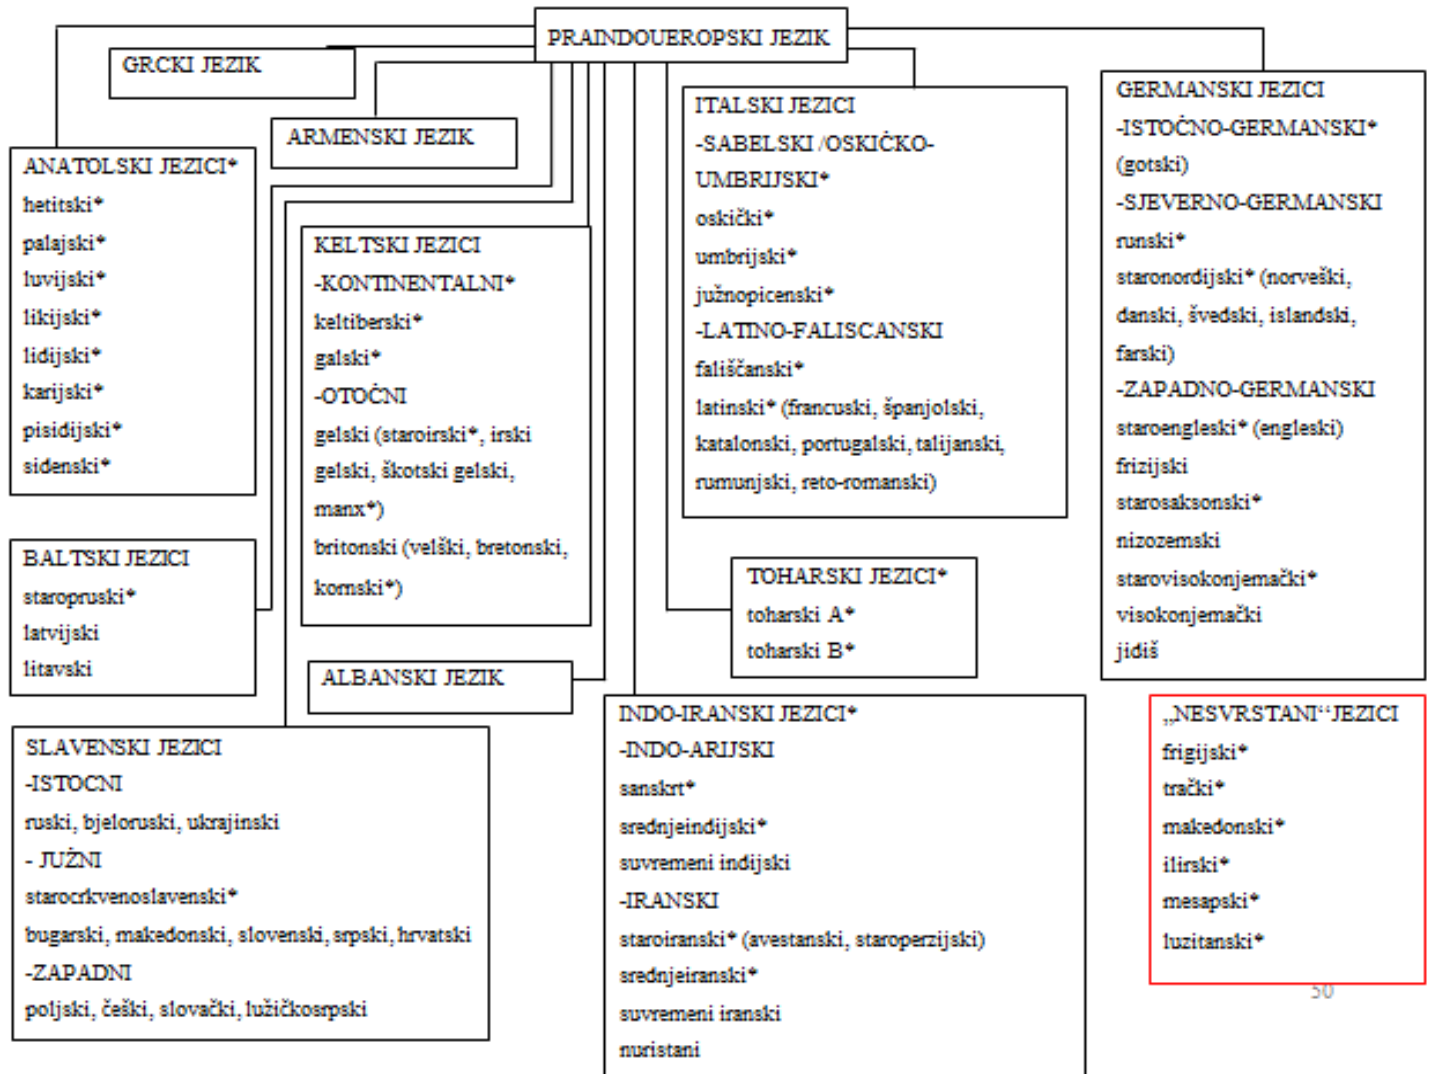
PRAINDOUEROPSKI JEZIK

GRCKI JEZIK

ARMENSKI JEZIK

ANATOLSKI JEZICI*
hetitski*
palajski*
luvijski*
likijski*
lidijski*
karijski*
pisidijski*
sidenski*

BALTSKI JEZICI
staropruski*
latvijski
litavski

KELTSKI JEZICI
-KONTINENTALNI*
keltiberski*
galski*
-OTOČNI
gelski (staroirski*, irski gelski, škotski gelski, manx*)
britonski (velški, bretonski, kornski*)

ALBANSKI JEZIK

SLAVENSKI JEZICI
-ISTOCNI
ruski, bjeloruski, ukrajinski
- JUŽNI
starocrkvenoslavenski*
bugarski, makedonski, slovenski, srpski, hrvatski
-ZAPADNI
poljski, češki, slovački, lužičkosrpski

ITALSKI JEZICI
-SABELSKI /OSKIČKO-UMBRIJSKI*
oskički*
umbrijski*
južnopicenski*
-LATINO-FALISCANSKI
fališčanski*
latinski* (francuski, španjolski, katalonski, portugalski, talijanski, rumunjski, reto-romanski)

TOHARSKI JEZICI*
toharski A*
toharski B*

INDO-IRANSKI JEZICI*
-INDO-ARIJSKI
sanskrt*
srednjeindijski*
suvremeni indijski
-IRANSKI
staroiranski* (avestanski, staroperzijski)
srednjeiranski*
suvremeni iranski
nuristani

GERMANSKI JEZICI
-ISTOČNO-GERMANSKI*
(gotski)
-SJEVERNO-GERMANSKI
runski*
staronordijski* (norveški, danski, švedski, islandski, farski)
-ZAPADNO-GERMANSKI
staroengleski* (engleski)
frizijski
starosaksonski*
nizozemski
starovisokonjemački*
visokonjemački
jidiš

„NESVRSTANI“JEZICI
frigijski*
trački*
makedonski*
ilirski*
mesapski*
luzitanski*

50